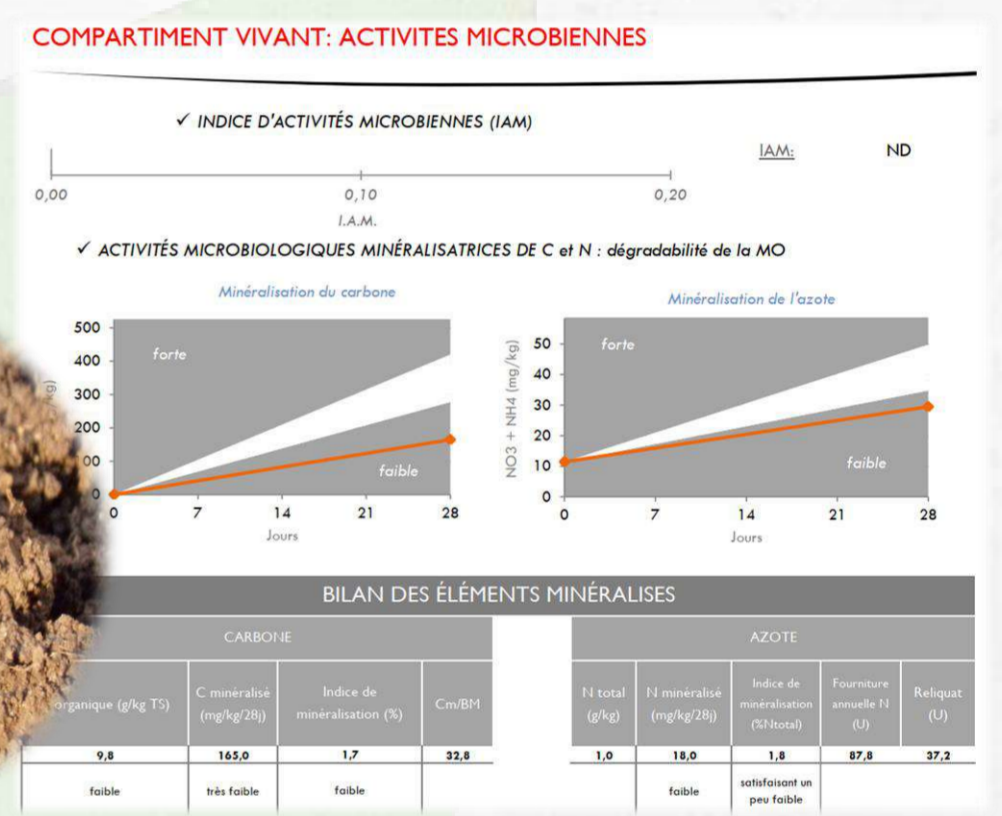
COMPARTIMENT VIVANT: ACTIVITES MICROBIENNES

✓ INDICE D'ACTIVITÉS MICROBIENNES (IAM)

IAM: ND

0,00 0,10 0,20

I.A.M.

✓ ACTIVITÉS MICROBIOLOGIQUES MINÉRALISATRICES DE C et N : dégradabilité de la MO

Minéralisation du carbone

500
400
300
200
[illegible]00
0

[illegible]g)

forte

faible

0 7 14 21 28

Jours

Minéralisation de l'azote

NO3 + NH4 (mg/kg)

50
40
30
20
10
0

forte

faible

0 7 14 21 28

Jours

BILAN DES ÉLÉMENTS MINÉRALISES

CARBONE

| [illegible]organique (g/kg TS) | C minéralisé (mg/kg/28j) | Indice de minéralisation (%) | Cm/BM |
|---|---|---|---|
| 9,8 | 165,0 | 1,7 | 32,8 |
| faible | très faible | faible | |

AZOTE

| N total (g/kg) | N minéralisé (mg/kg/28j) | Indice de minéralisation (%Ntotal) | Fourniture annuelle N (U) | Reliquat (U) |
|---|---|---|---|---|
| 1,0 | 18,0 | 1,8 | 87,8 | 37,2 |
| | faible | satisfaisant un peu faible | | |